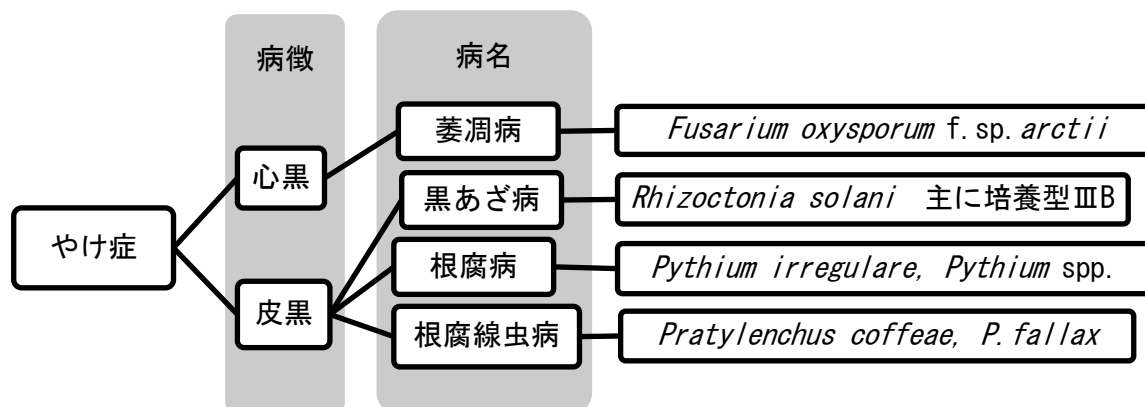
病徴

病名

やけ症

心黒

皮黒

萎凋病

黒あざ病

根腐病

根腐線虫病

*Fusarium oxysporum* f. sp. *arctii*

*Rhizoctonia solani* 主に培養型ⅢB

*Pythium irregulare, Pythium* spp.

*Pratylenchus coffeae, P. fallax*